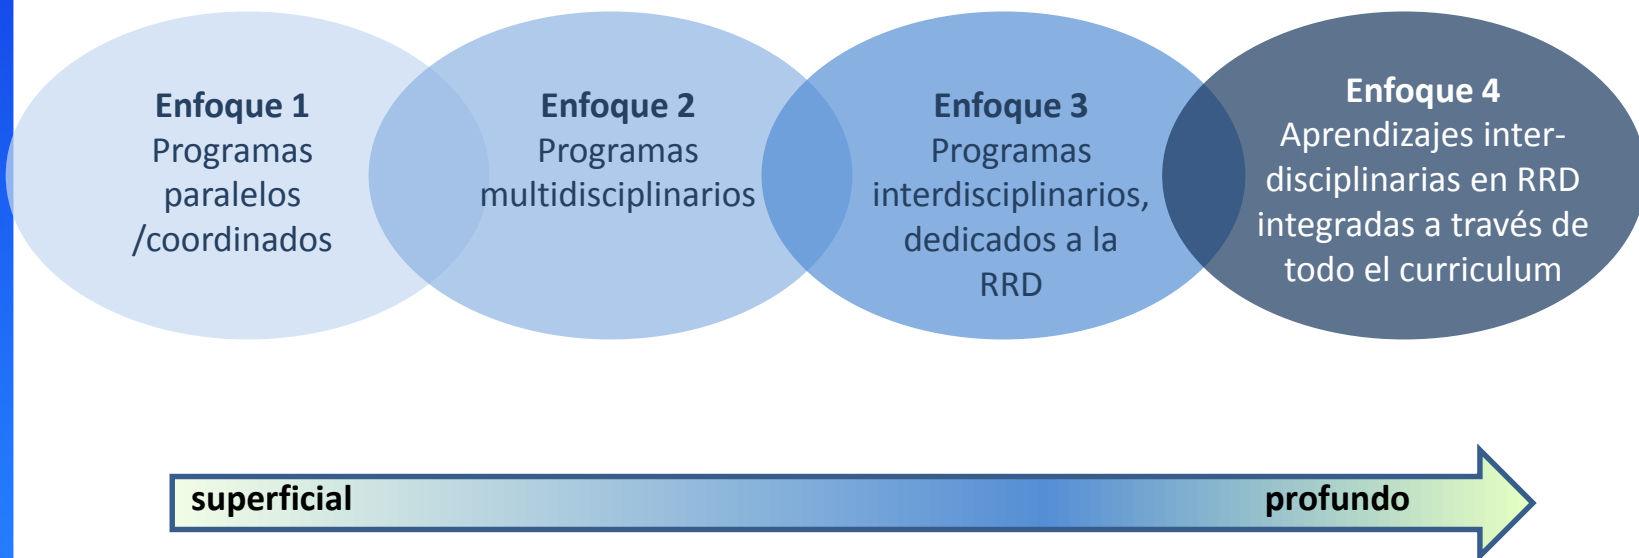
Enfoque 1
Programas paralelos /coordinados

Enfoque 2
Programas multidisciplinarios

Enfoque 3
Programas interdisciplinarios, dedicados a la RRD

Enfoque 4
Aprendizajes inter-disciplinarias en RRD integradas a través de todo el curriculum

superficial

profundo